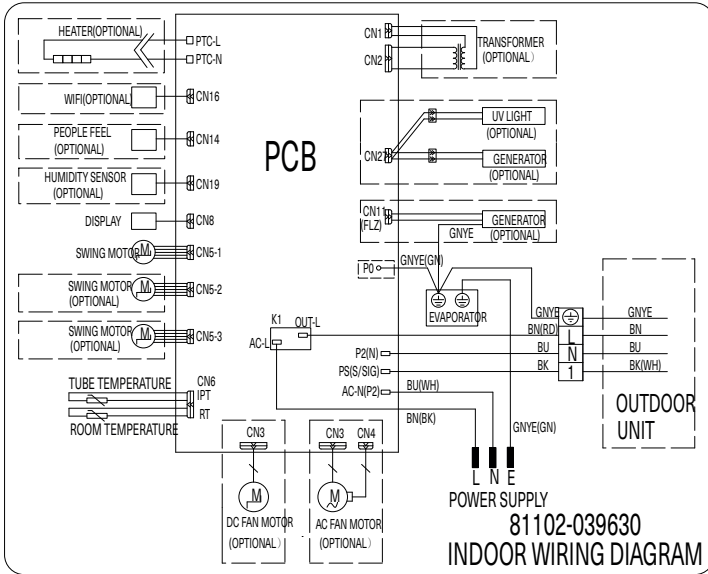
HEATER(OPTIONAL)
PTC-L
PTC-N
WIFI(OPTIONAL)
CN16
PEOPLE FEEL
(OPTIONAL)
CN14
HUMIDITY SENSOR
(OPTIONAL)
CN19
DISPLAY
CN8
SWING MOTOR
M
CN5-1
SWING MOTOR
M
(OPTIONAL)
CN5-2
SWING MOTOR
M
(OPTIONAL)
CN5-3
PCB
CN1
CN2
TRANSFORMER
(OPTIONAL)
CN2
UV LIGHT
(OPTIONAL)
GENERATOR
(OPTIONAL)
CN11
(FLZ)
GENERATOR
(OPTIONAL)
GNYE
P0
GNYE(GN)
EVAPORATOR
K1
OUT-L
AC-L
GNYE
BN(RD)
BU
BK
L
N
1
GNYE
BN
BU
BK(WH)
P2(N)
PS(S/SIG)
AC-N(P2)
BU(WH)
BN(BK)
GNYE(GN)
TUBE TEMPERATURE
CN6
IPT
RT
ROOM TEMPERATURE
CN3
CN3
CN4
M
M
DC FAN MOTOR
(OPTIONAL)
AC FAN MOTOR
(OPTIONAL)
L N E
POWER SUPPLY
OUTDOOR
UNIT
81102-039630
INDOOR WIRING DIAGRAM